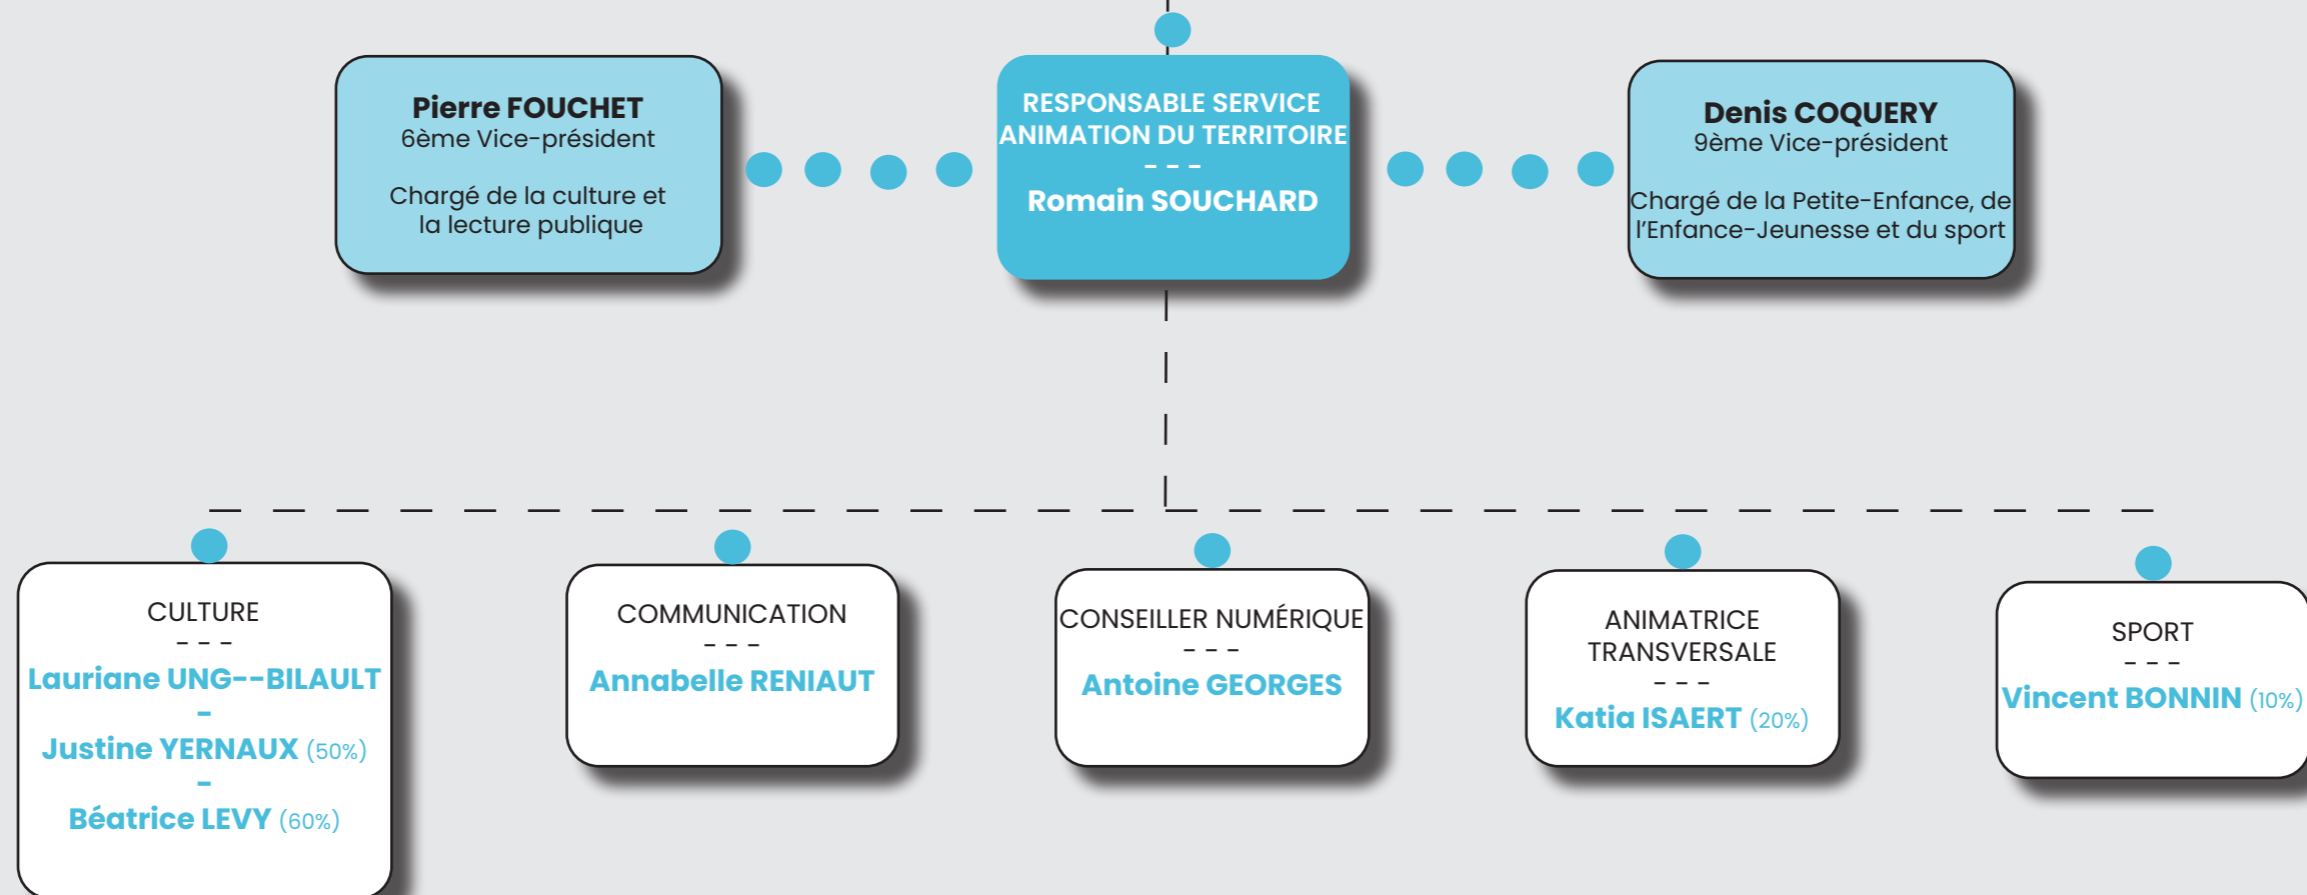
Pierre FOUCHET
6ème Vice-président

Chargé de la culture et la lecture publique

RESPONSABLE SERVICE ANIMATION DU TERRITOIRE
- - -
Romain SOUCHARD

Denis COQUERY
9ème Vice-président

Chargé de la Petite-Enfance, de l'Enfance-Jeunesse et du sport

CULTURE
- - -
Lauriane UNG--BILAULT
-
Justine YERNAUX (50%)
-
Béatrice LEVY (60%)

COMMUNICATION
- - -
Annabelle RENIAUT

CONSEILLER NUMÉRIQUE
- - -
Antoine GEORGES

ANIMATRICE TRANSVERSALE
- - -
Katia ISAERT (20%)

SPORT
- - -
Vincent BONNIN (10%)